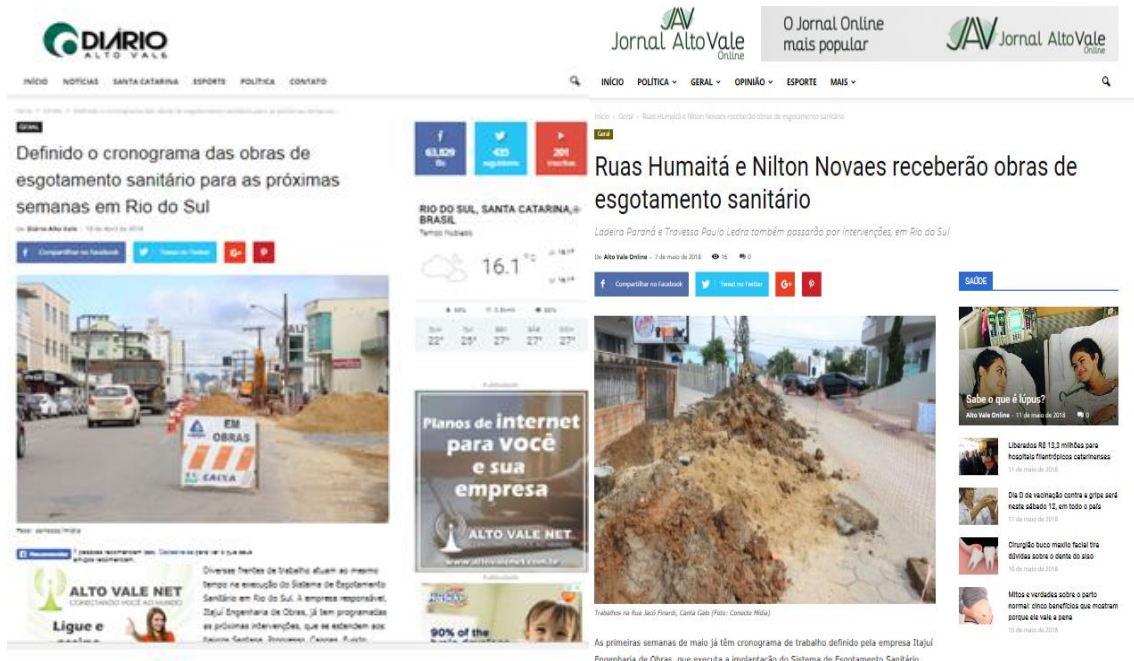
DIÁRIO ALTO VALE

INÍCIO NOTÍCIAS SANTA CATARINA ESPORTE POLÍTICA CONTATO

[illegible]

GERAL

Definido o cronograma das obras de esgotamento sanitário para as próximas semanas em Rio do Sul

De Diário Alto Vale - 18 de Abril de 2018

Compartilhar no Facebook Tweet no Twitter G+

EM OBRAS

CAIXA

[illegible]

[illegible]

Diversas frentes de trabalho atuam ao mesmo tempo na execução do Sistema de Esgotamento Sanitário em Rio do Sul. A empresa responsável, Itajuí Engenharia de Obras, já tem programadas as próximas intervenções, que se estendem aos bairros Santana, Progresso, Canoas, Budag,

ALTO VALE NET
CONECTANDO VOCÊ AO MUNDO

Ligue e

63,829 fãs
435 seguidores
201 inscritos

RIO DO SUL, SANTA CATARINA, BRASIL
Tempo nublado

16.1 °C

22° 25° 27° 27° 27°

Publicidade

Planos de internet para você e sua empresa

ALTO VALE NET

Publicidade

90% of the

Jornal Alto Vale Online

O Jornal Online mais popular

Jornal Alto Vale Online

INÍCIO POLÍTICA GERAL OPINIÃO ESPORTE MAIS

Início › Geral › Ruas Humaitá e Nilton Novaes receberão obras de esgotamento sanitário

Geral

Ruas Humaitá e Nilton Novaes receberão obras de esgotamento sanitário

Ladeira Paraná e Travessa Paulo Ledra também passarão por intervenções, em Rio do Sul

De Alto Vale Online - 7 de maio de 2018 16 0

Compartilhar no Facebook Tweet no Twitter G+

Trabalhos na Rua Jacó Finardi, Canta Galo (Foto: Conecta Mídia)

As primeiras semanas de maio já têm cronograma de trabalho definido pela empresa Itajuí Engenharia de Obras, que executa a implantação do Sistema de Esgotamento Sanitário

SAÚDE

Sabe o que é lúpus?

Alto Vale Online - 11 de maio de 2018 0

Liberados R$ 13,3 milhões para hospitais filantrópicos catarinenses
11 de maio de 2018

Dia D de vacinação contra a gripe será neste sábado 12, em todo o país
11 de maio de 2018

Cirurgião buco maxilo facial tira dúvidas sobre o dente do siso
10 de maio de 2018

Mitos e verdades sobre o parto normal: cinco benefícios que mostram porque ele vale a pena
10 de maio de 2018